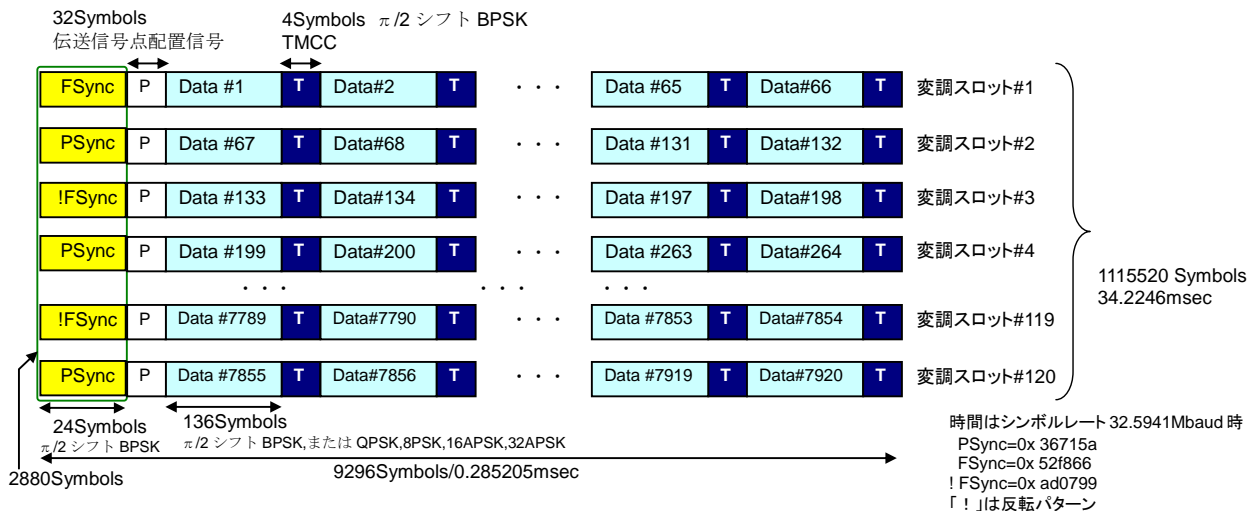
32Symbols
伝送信号点配置信号

4Symbols π/2 シフト BPSK
TMCC

| FSync | P | Data #1 | T | Data#2 | T | ・・・ | Data #65 | T | Data#66 | T | 変調スロット#1 |
|---|---|---|---|---|---|---|---|---|---|---|---|
| PSync | P | Data #67 | T | Data#68 | T | ・・・ | Data #131 | T | Data#132 | T | 変調スロット#2 |
| !FSync | P | Data #133 | T | Data#134 | T | ・・・ | Data #197 | T | Data#198 | T | 変調スロット#3 |
| PSync | P | Data #199 | T | Data#200 | T | ・・・ | Data #263 | T | Data#264 | T | 変調スロット#4 |
| | | ・・・ | | | | ・・・ | ・・・ | | | | |
| !FSync | P | Data #7789 | T | Data#7790 | T | ・・・ | Data #7853 | T | Data#7854 | T | 変調スロット#119 |
| PSync | P | Data #7855 | T | Data#7856 | T | ・・・ | Data #7919 | T | Data#7920 | T | 変調スロット#120 |

1115520 Symbols
34.2246msec

24Symbols
π/2 シフト BPSK

136Symbols
π/2 シフト BPSK,または QPSK,8PSK,16APSK,32APSK

2880Symbols

9296Symbols/0.285205msec

時間はシンボルレート 32.5941Mbaud 時
PSync=0x 36715a
FSync=0x 52f866
! FSync=0x ad0799
「！」は反転パターン